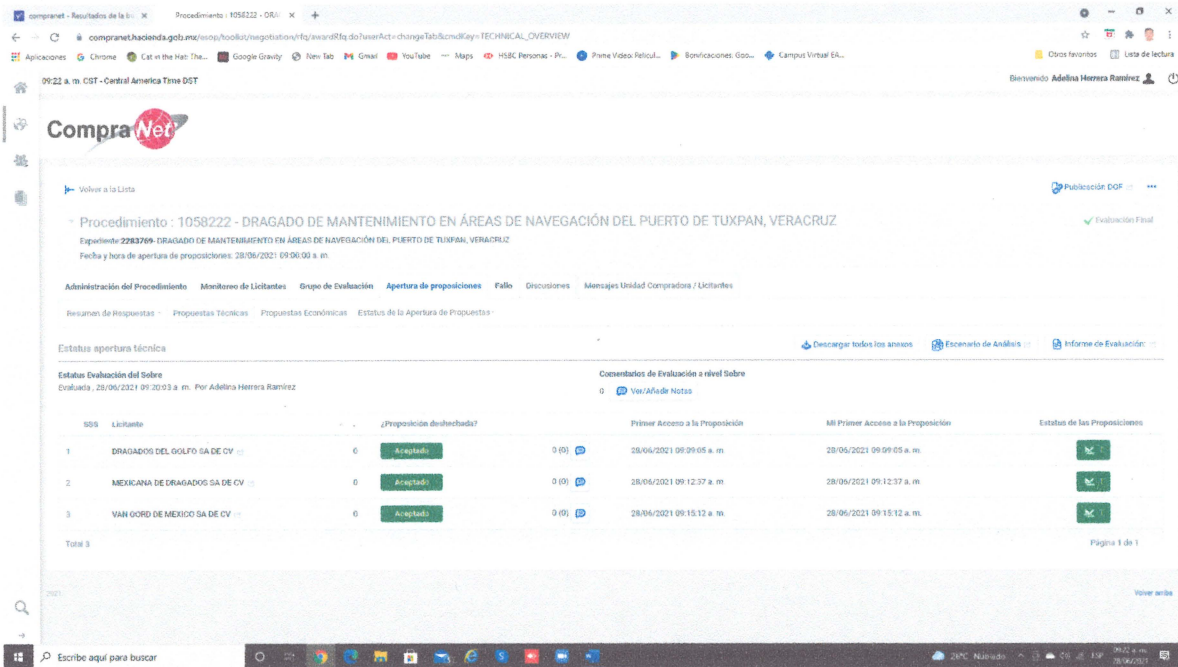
compranet - Resultados de la bú ×   Procedimiento : 1058222 - DRA ×   +

compranet.hacienda.gob.mx/esop/toolkit/negotiation/rfq/awardRfq.do?userAct=changeTab&cmdKey=TECHNICAL_OVERVIEW

Aplicaciones   Chrome   Cat in the Hat: The...   Google Gravity   New Tab   Gmail   YouTube   Maps   HSBC Personas - Pr...   Prime Video: Películ...   Bonificaciones: Goo...   Campus Virtual EA...   Otros favoritos   Lista de lectura

09:22 a. m. CST - Central America Time DST   Bienvenido Adelina Herrera Ramirez

CompraNet

Volver a la Lista   Publicación DOF

Procedimiento : 1058222 - DRAGADO DE MANTENIMIENTO EN ÁREAS DE NAVEGACIÓN DEL PUERTO DE TUXPAN, VERACRUZ   Evaluación Final

Expediente: 2283769- DRAGADO DE MANTENIMIENTO EN AREAS DE NAVEGACIÓN DEL PUERTO DE TUXPAN, VERACRUZ
Fecha y hora de apertura de proposiciones: 28/06/2021 09:00:00 a. m.

Administración del Procedimiento   Monitoreo de Licitantes   Grupo de Evaluación   Apertura de proposiciones   Fallo   Discusiones   Mensajes Unidad Compradora / Licitantes

Resumen de Respuestas   Propuestas Técnicas   Propuestas Económicas   Estatus de la Apertura de Propuestas

Estatus apertura técnica   Descargar todos los anexos   Escenario de Análisis   Informe de Evaluación

Estatus Evaluación del Sobre
Evaluada , 28/06/2021 09:20:03 a. m. Por Adelina Herrera Ramírez

Comentarios de Evaluación a nivel Sobre
0   Ver/Añadir Notas

| SSS | Licitante | | ¿Proposición desechada? | | Primer Acceso a la Proposición | Mi Primer Acceso a la Proposición | Estatus de las Proposiciones |
|---|---|---|---|---|---|---|---|
| 1 | DRAGADOS DEL GOLFO SA DE CV | 0 | Aceptado | 0 (0) | 28/06/2021 09:09:05 a. m. | 28/06/2021 09:09:05 a. m. | |
| 2 | MEXICANA DE DRAGADOS SA DE CV | 0 | Aceptado | 0 (0) | 28/06/2021 09:12:37 a. m. | 28/06/2021 09:12:37 a. m. | |
| 3 | VAN OORD DE MEXICO SA DE CV | 0 | Aceptado | 0 (0) | 28/06/2021 09:15:12 a. m. | 28/06/2021 09:15:12 a. m. | |

Total 3   Página 1 de 1

2021   Volver arriba

Escribe aquí para buscar   28°C Nublado   ESP   09:22 a. m. 28/06/2021